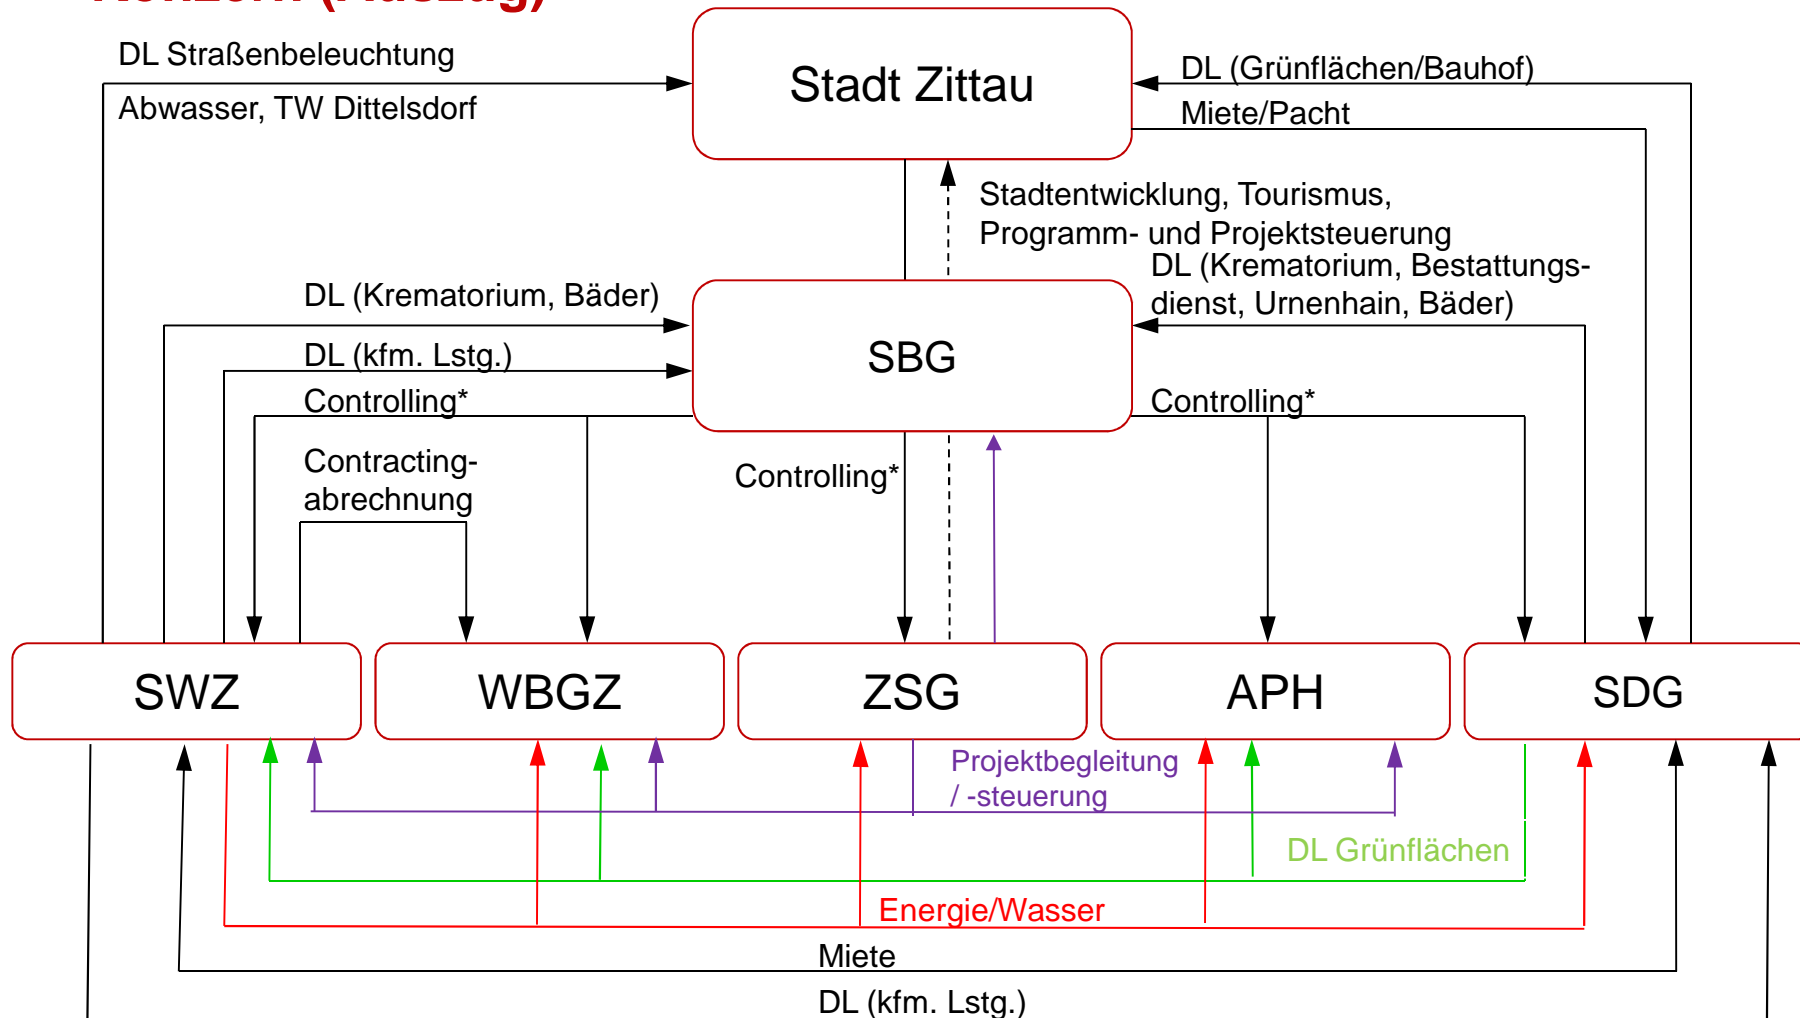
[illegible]

DL Straßenbeleuchtung

Abwasser, TW Dittelsdorf

Stadt Zittau

DL (Grünflächen/Bauhof)

Miete/Pacht

Stadtentwicklung, Tourismus, Programm- und Projektsteuerung

DL (Krematorium, Bestattungsdienst, Urnenhain, Bäder)

DL (Krematorium, Bäder)

DL (kfm. Lstg.)

Controlling*

SBG

Controlling*

Contracting-abrechnung

Controlling*

SWZ

WBGZ

ZSG

APH

SDG

Projektbegleitung / -steuerung

DL Grünflächen

Energie/Wasser

Miete

DL (kfm. Lstg.)